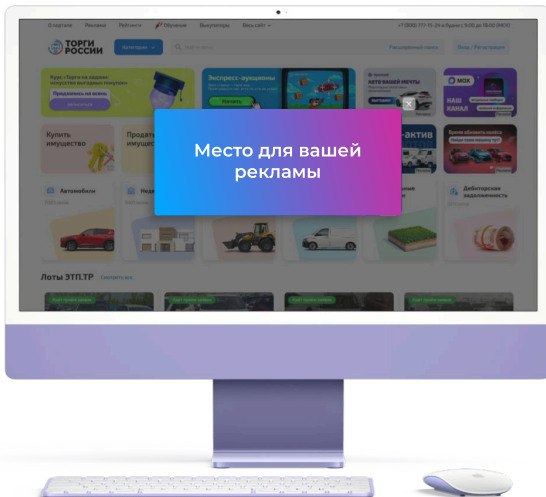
О портале Реклама Рейтинги Обучение Вакансии Весь сайт

ТОРГИ РОССИИ

Категории

Купить имущество

Продать

Экспресс-аукционы

Место для вашей рекламы

Автомобили

Дебиторская задолженность

МОХ

НАШ КАНАЛ

Лоты ЭТП.ТР